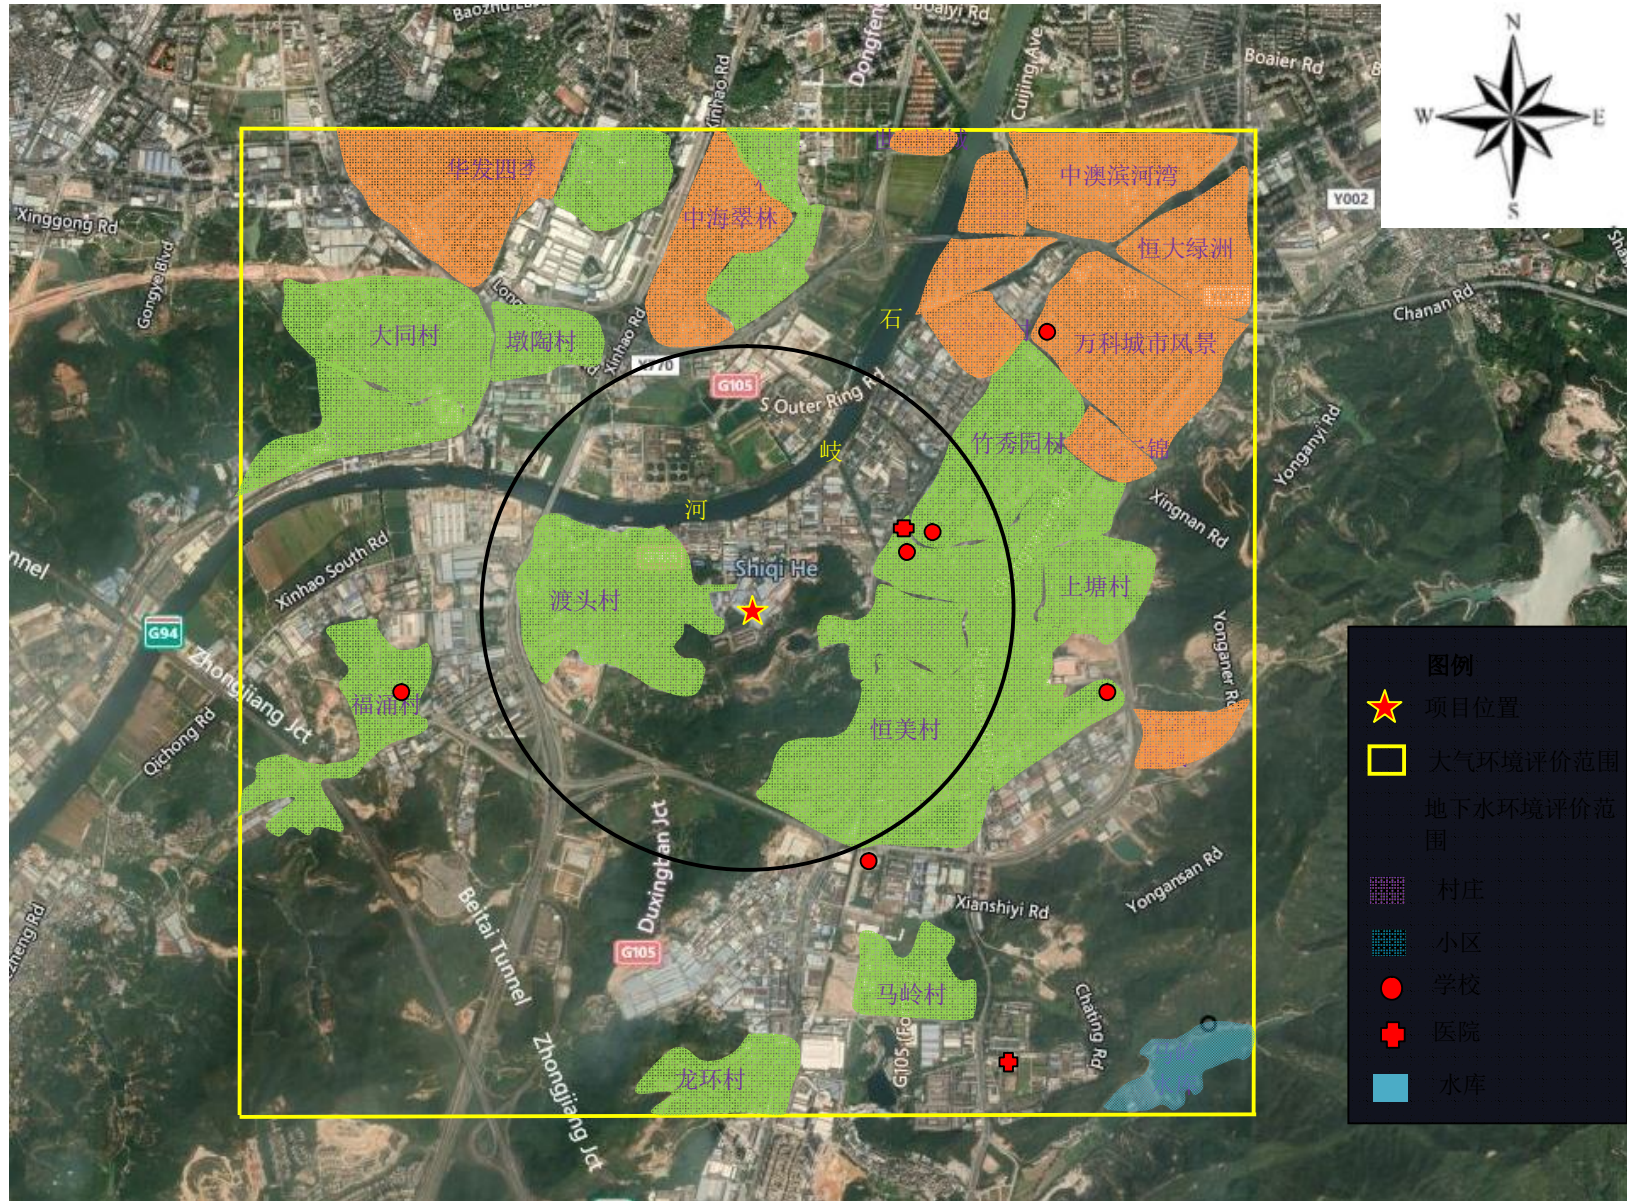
Baozhu
Baiyi Rd
Dongfeng
Cuijing Ave
Boaier Rd
Xinhao Rd
N
W
E
S
华发四季
中海翠林
中澳滨河湾
恒大绿洲
Y002
Xinggong Rd
Gongye Blvd
大同村
墩陶村
石
万科城市风景
Chanan Rd
Xinhao Rd
G105
S Outer Ring Rd
竹秀园林
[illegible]锦
岐
Yonganyi Rd
河
Xingnan Rd
Xinhao South Rd
Shiqi He
渡头村
上塘村
G94
Zhongjiang Jct
福涌村
恒美村
Yonganer Rd
Qichong Rd
图例
项目位置
大气环境评价范围
地下水环境评价范围
村庄
小区
学校
医院
水库
Duxingtian Jct
Beitai Tunnel
Xianshiyi Rd
Yongansan Rd
G105
马岭村
Chating Rd
Zhongjiang Jct
龙环村
G105